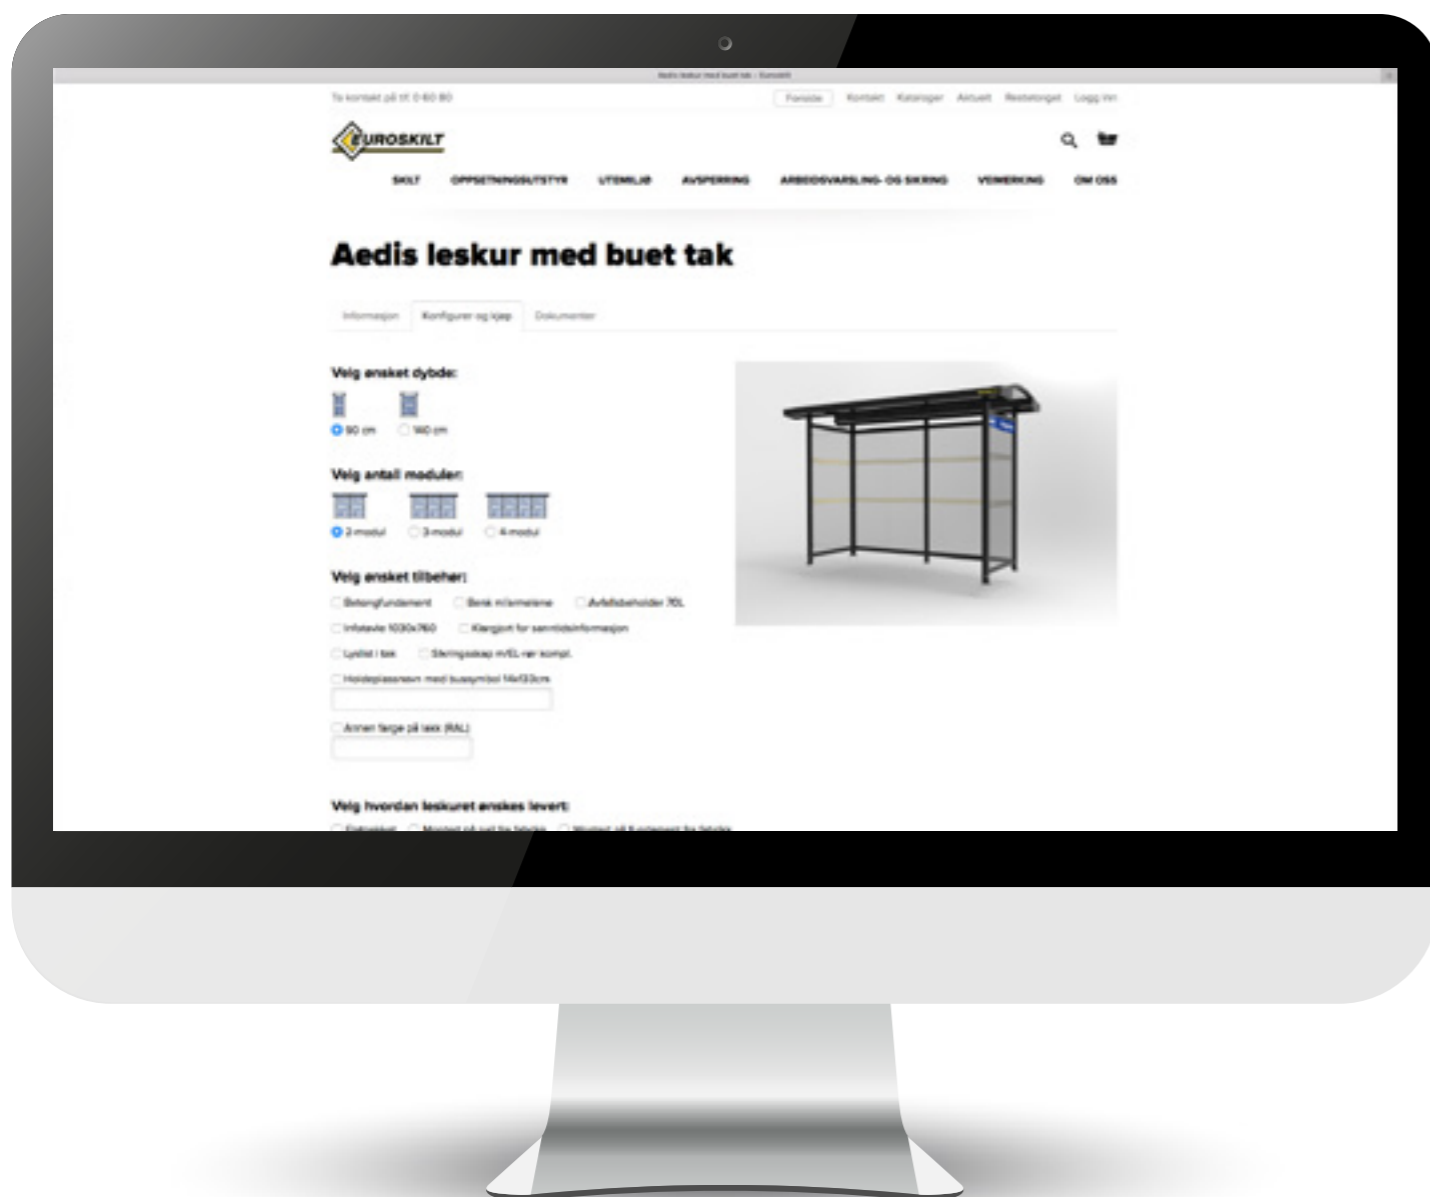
Aedis leskur med buet tak - Euroskilt

Ta kontakt på tlf: 0 60 80

Forside Kontakt Kataloger Aktuelt Restelonget Logg inn

EUROSKILT

SKILT OPPSETNINGSUTSTYR UTEMILJØ AVSPERRING ARBEIDSVARSLING- OG SIKRING VEIMERKING OM OSS

Aedis leskur med buet tak

Informasjon Konfigurer og kjøp Dokumenter

Velg ønsket dybde:

90 cm 140 cm

Velg antall moduler:

2-modul 3-modul 4-modul

Velg ønsket tilbehør:

Betongfundament Benk m/armelene Avfallsbeholder 70L

Infotavle 1030x760 Klargjort for sanntidsinformasjon

Lysfelt i tak Sikringsskap m/EL-rør kompl.

Holdeplassnavn med bussymbol 14x133cm

Annen farge på lakk (RAL)

Velg hvordan leskuret ønskes levert:

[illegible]